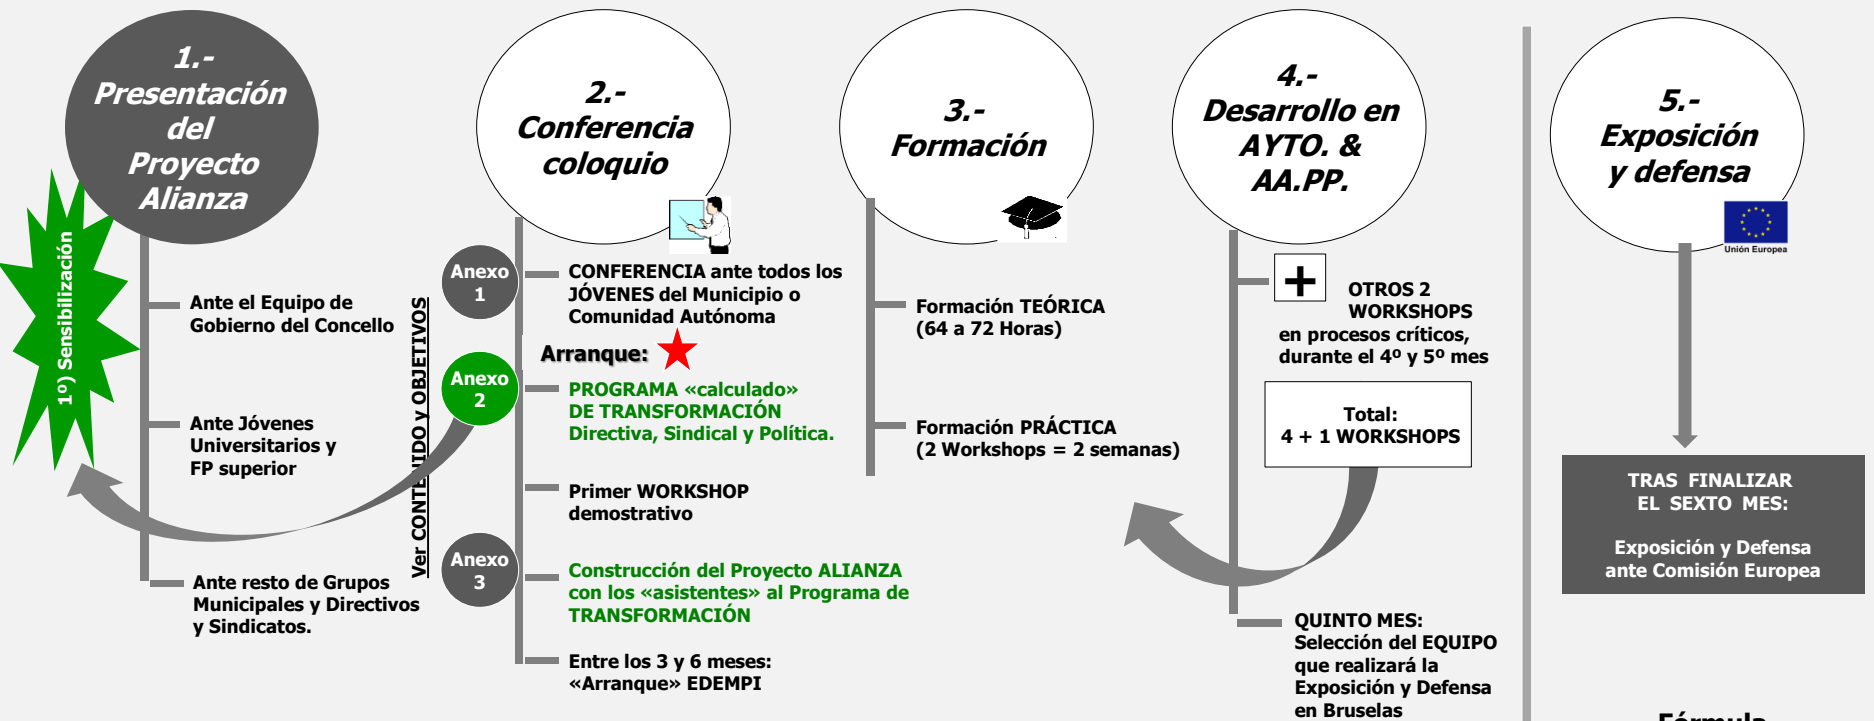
1.- Presentación del Proyecto Alianza

1º) Sensibilización

Ante el Equipo de Gobierno del Concello

Ante Jóvenes Universitarios y FP superior

Ante resto de Grupos Municipales y Directivos y Sindicatos.

Ver CONTENIDO y OBJETIVOS

2.- Conferencia coloquio

Anexo 1

Anexo 2

Anexo 3

CONFERENCIA ante todos los JÓVENES del Municipio o Comunidad Autónoma

Arranque:

PROGRAMA «calculado» DE TRANSFORMACIÓN Directiva, Sindical y Política.

Primer WORKSHOP demostrativo

Construcción del Proyecto ALIANZA con los «asistentes» al Programa de TRANSFORMACIÓN

Entre los 3 y 6 meses: «Arranque» EDEMPI

3.- Formación

Formación TEÓRICA (64 a 72 Horas)

Formación PRÁCTICA (2 Workshops = 2 semanas)

4.- Desarrollo en AYTO. & AA.PP.

+

OTROS 2 WORKSHOPS en procesos críticos, durante el 4º y 5º mes

Total: 4 + 1 WORKSHOPS

QUINTO MES: Selección del EQUIPO que realizará la Exposición y Defensa en Bruselas

5.- Exposición y defensa

Unión Europea

TRAS FINALIZAR EL SEXTO MES:

Exposición y Defensa ante Comisión Europea

Fórmula